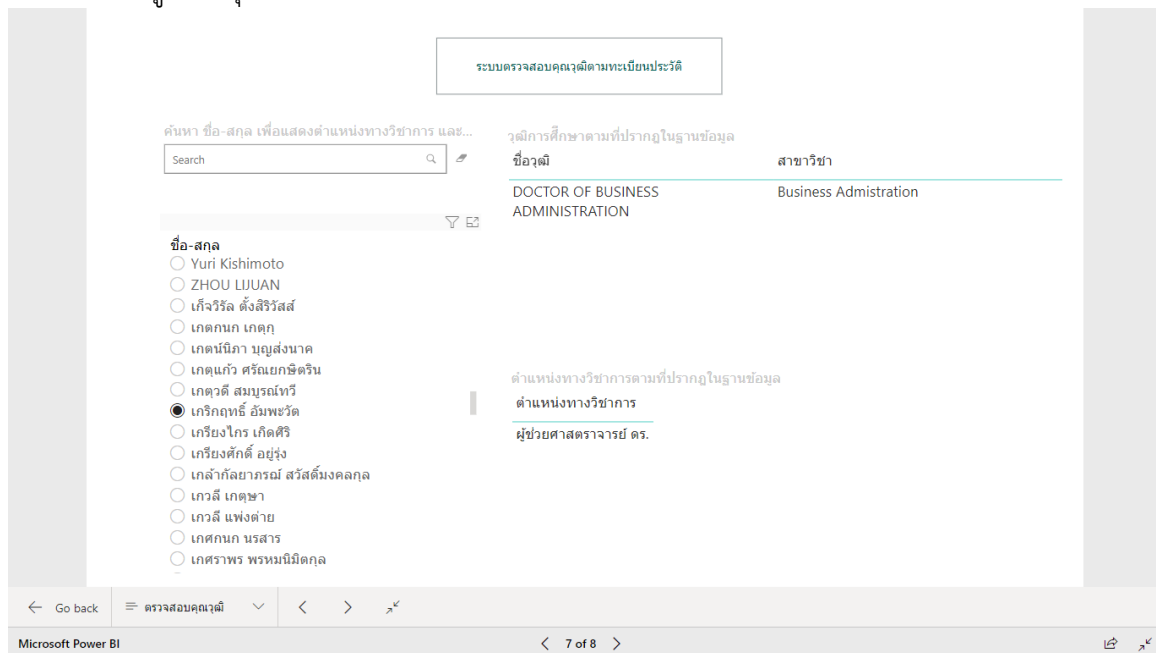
ระบบตรวจสอบคุณวุฒิตามทะเบียนประวัติ

ค้นหา ชื่อ-สกุล เพื่อแสดงตำแหน่งทางวิชาการ และ...

Search

ชื่อ-สกุล
Yuri Kishimoto
ZHOU LIJUAN
เก็จวิรัล ตั้งสิริวัสส์
เกตกนก เกตุภู
เกตน์นิภา บุญส่งนาค
เกตุแก้ว ศรัณยกษิตริน
เกตุวดี สมบูรณ์ทวี
เกริกฤทธิ์ อัมพะวัต
เกรียงไกร เกิดศิริ
เกรียงศักดิ์ อยู่รุ่ง
เกล้ากัลยาภรณ์ สวัสดิ์มงคลกุล
เกวลี เกตุษา
เกวลี แพ่งต่าย
เกศกนก นรสาร
เกศราพร พรหมนิมิตกุล

วุฒิการศึกษาตามที่ปรากฏในฐานข้อมูล

| ชื่อวุฒิ | สาขาวิชา |
|---|---|
| DOCTOR OF BUSINESS ADMINISTRATION | Business Admistration |

ตำแหน่งทางวิชาการตามที่ปรากฏในฐานข้อมูล

| ตำแหน่งทางวิชาการ |
|---|
| ผู้ช่วยศาสตราจารย์ ดร. |

Go back
ตรวจสอบคุณวุฒิ

Microsoft Power BI
7 of 8